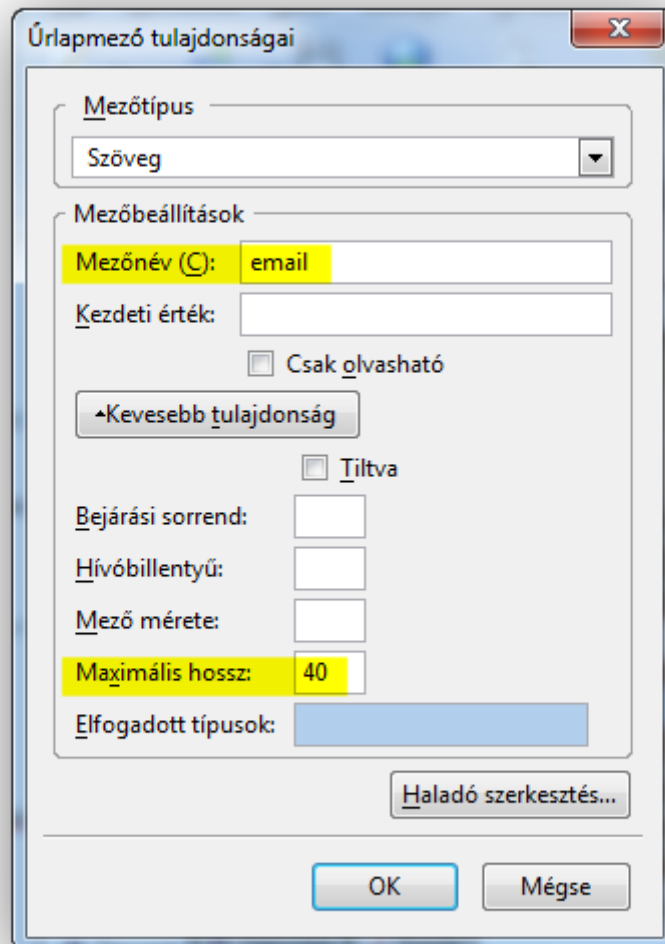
Űrlapmező tulajdonságai

x

Mezőtípus

Szöveg

Mezőbeállítások

Mezőnév (C): email

Kezdeti érték:

Csak olvasható

Kevesebb tulajdonság

Tiltva

Bejárási sorrend:

Hívóbillentyű:

Mező mérete:

Maximális hossz: 40

Elfogadott típusok:

Haladó szerkesztés...

OK

Mégse